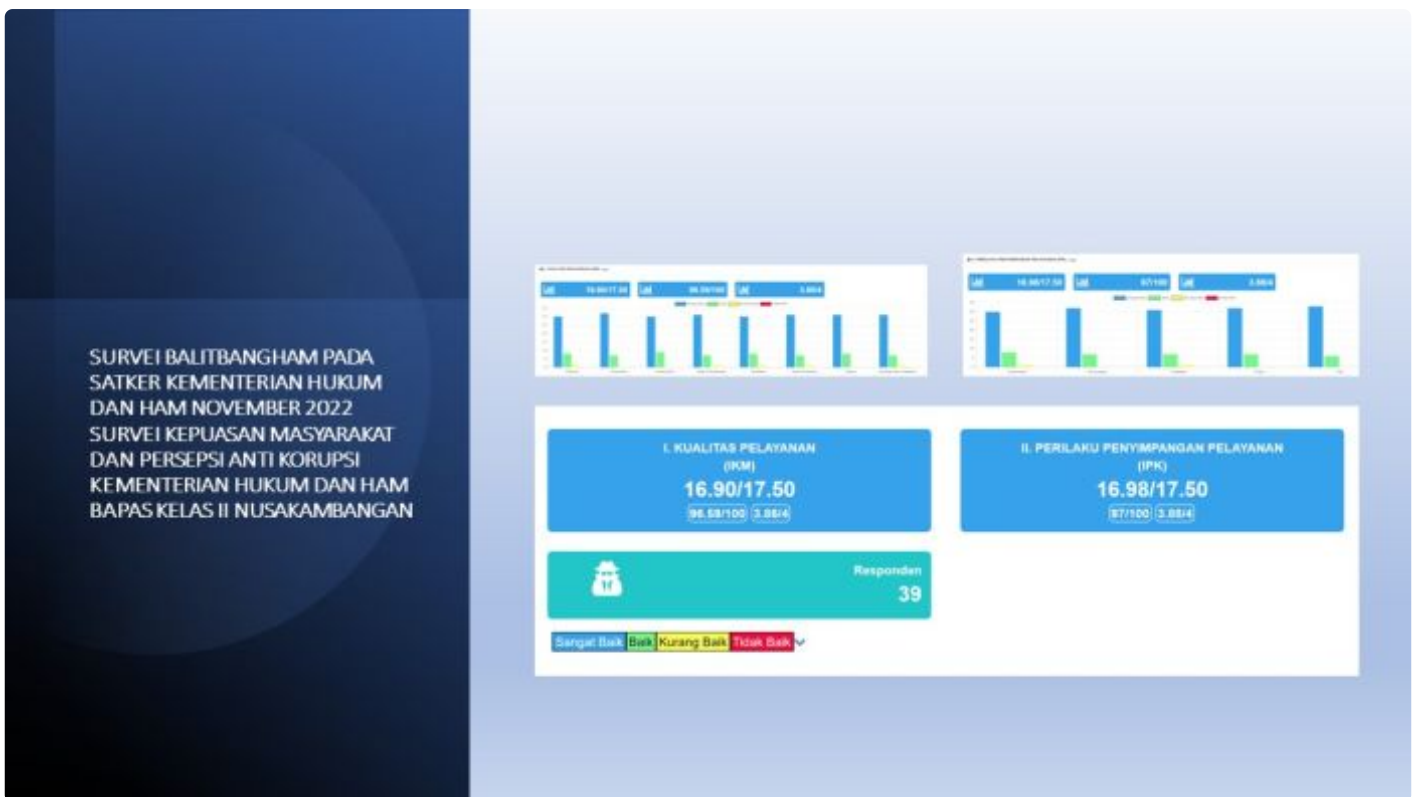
SURVEI BALITBANGHAM PADA SATKER KEMENTERIAN HUKUM DAN HAM NOVEMBER 2022 SURVEI KEPUASAN MASYARAKAT DAN PERSEPSI ANTI KORUPSI KEMENTERIAN HUKUM DAN HAM BAPAS KELAS II NUSAKAMBANGAN

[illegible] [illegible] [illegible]

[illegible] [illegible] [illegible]

I. KUALITAS PELAYANAN
(IKM)
16.90/17.50
96.58/100 3.86/4

II. PERILAKU PENYIMPANGAN PELAYANAN
(IPK)
16.98/17.50
97/100 3.88/4

Responden
39

Sangat Baik Baik Kurang Baik Tidak Baik